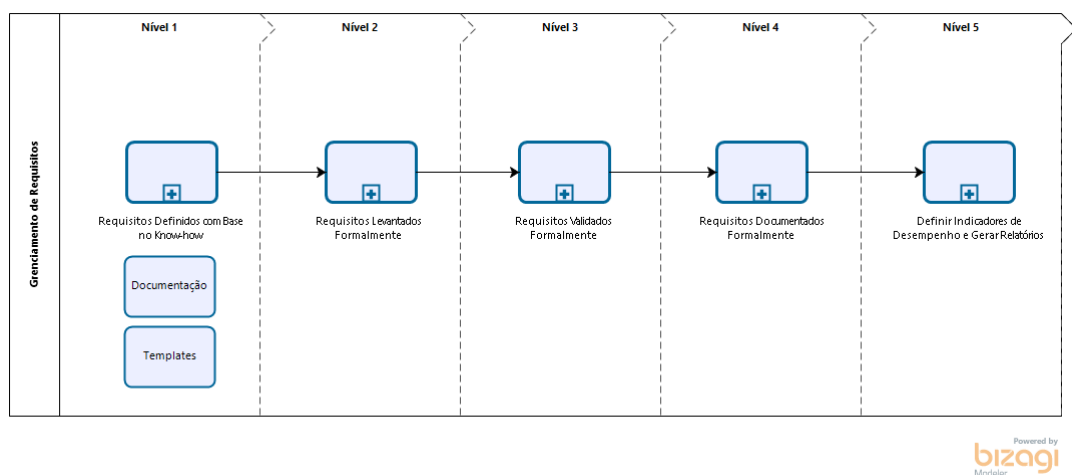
Grenciamento de Requisitos

Nível 1

Nível 2

Nível 3

Nível 4

Nível 5

Requisitos Definidos com Base no Know-how

Documentação

Templates

Requisitos Levantados Formalmente

Requisitos Validados Formalmente

Requisitos Documentados Formalmente

Definir Indicadores de Desempenho e Gerar Relatórios

Powered by
bizagi
Modeler